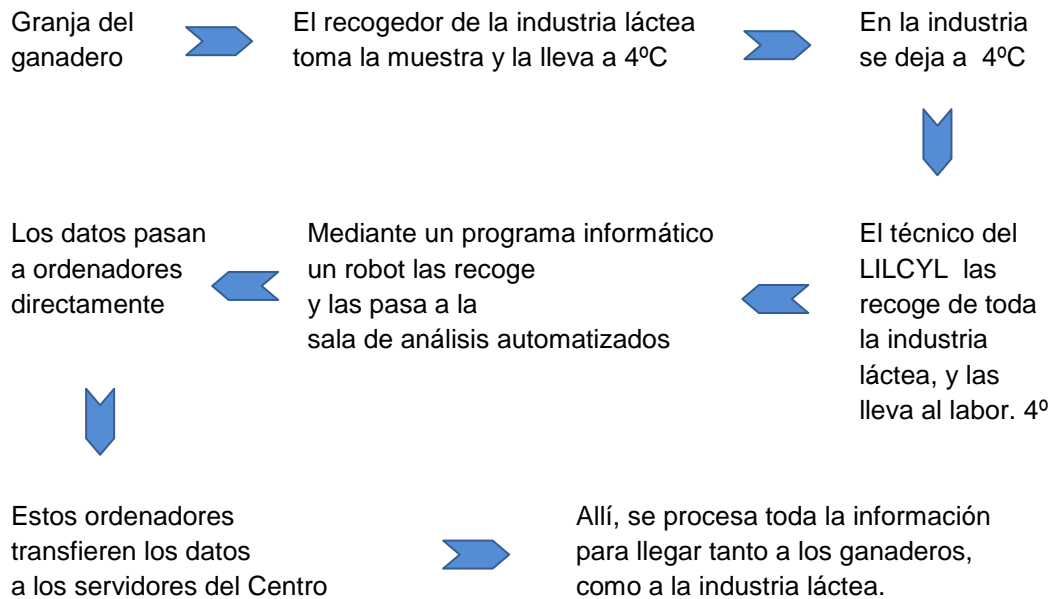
Granja del ganadero

El recogedor de la industria láctea toma la muestra y la lleva a 4ºC

En la industria se deja a 4ºC

El técnico del LILCYL las recoge de toda la industria láctea, y las lleva al labor. 4º

Mediante un programa informático un robot las recoge y las pasa a la sala de análisis automatizados

Los datos pasan a ordenadores directamente

Estos ordenadores transfieren los datos a los servidores del Centro

Allí, se procesa toda la información para llegar tanto a los ganaderos, como a la industria láctea.